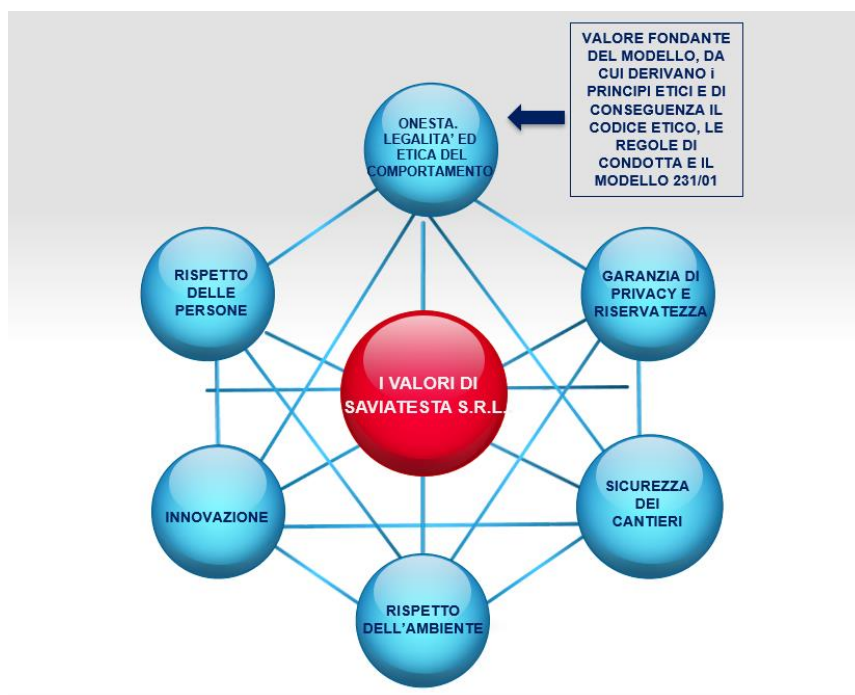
VALORE FONDANTE DEL MODELLO, DA CUI DERIVANO i PRINCIPI ETICI E DI CONSEGUENZA IL CODICE ETICO, LE REGOLE DI CONDOTTA E IL MODELLO 231/01

ONESTA. LEGALITA' ED ETICA DEL COMPORTAMENTO

RISPETTO DELLE PERSONE

GARANZIA DI PRIVACY E RISERVATEZZA

I VALORI DI SAVIATESTA S.R.L.

INNOVAZIONE

SICUREZZA DEI CANTIERI

RISPETTO DELL'AMBIENTE